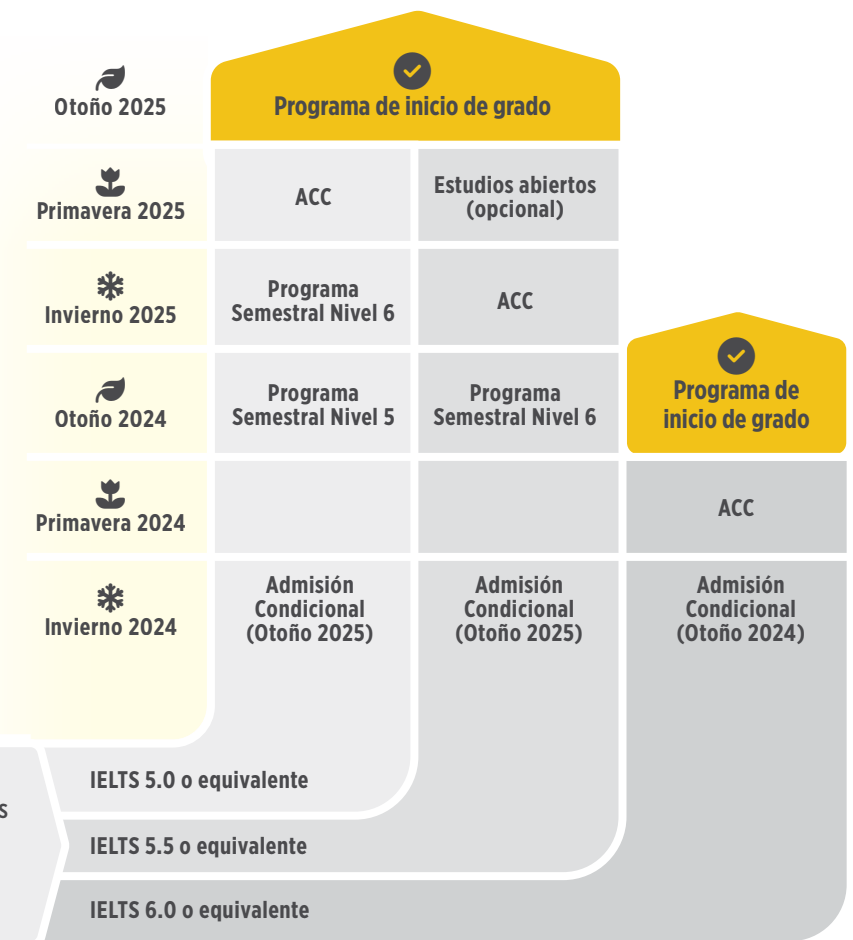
Otoño 2025

Programa de inicio de grado

Primavera 2025

ACC

Estudios abiertos (opcional)

Invierno 2025

Programa Semestral Nivel 6

ACC

Otoño 2024

Programa Semestral Nivel 5

Programa Semestral Nivel 6

Programa de inicio de grado

Primavera 2024

ACC

Invierno 2024

Admisión Condicional (Otoño 2025)

Admisión Condicional (Otoño 2025)

Admisión Condicional (Otoño 2024)

s

IELTS 5.0 o equivalente

IELTS 5.5 o equivalente

IELTS 6.0 o equivalente